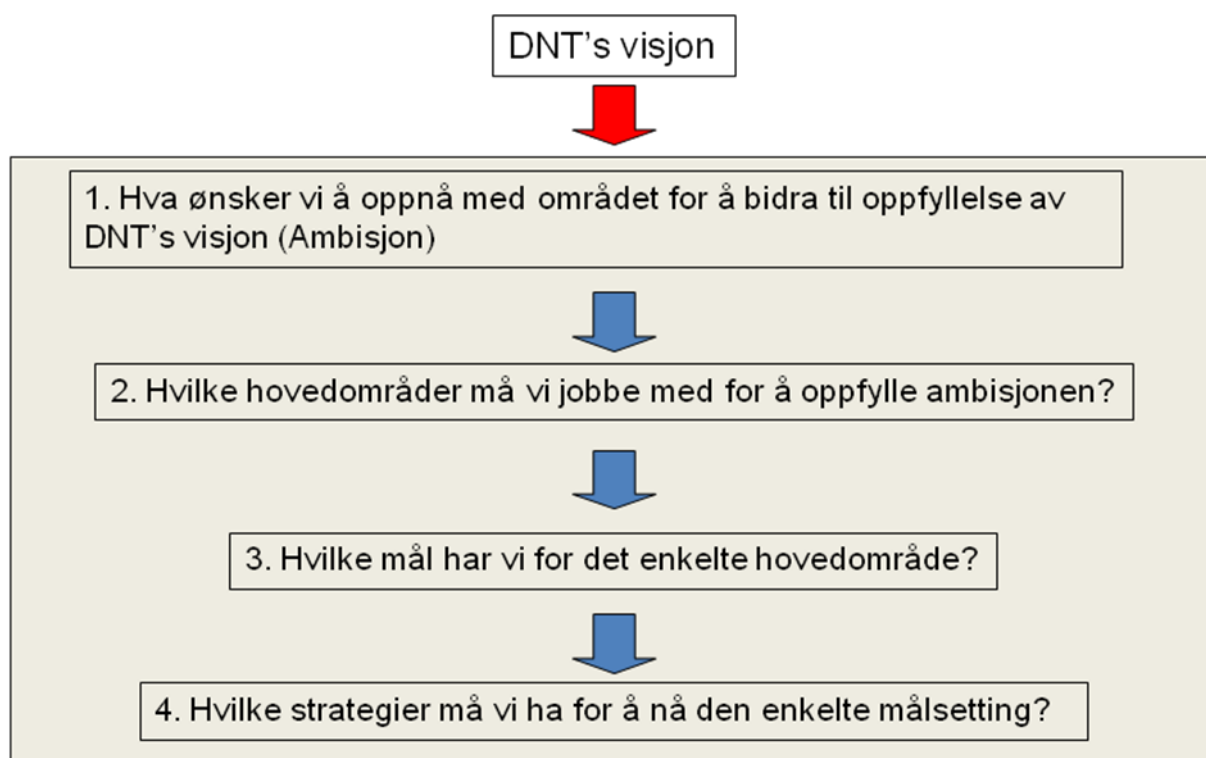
DNT’s visjon

1. Hva ønsker vi å oppnå med området for å bidra til oppfyllelse av DNT’s visjon (Ambisjon)

2. Hvilke hovedområder må vi jobbe med for å oppfylle ambisjonen?

3. Hvilke mål har vi for det enkelte hovedområde?

4. Hvilke strategier må vi ha for å nå den enkelte målsetting?